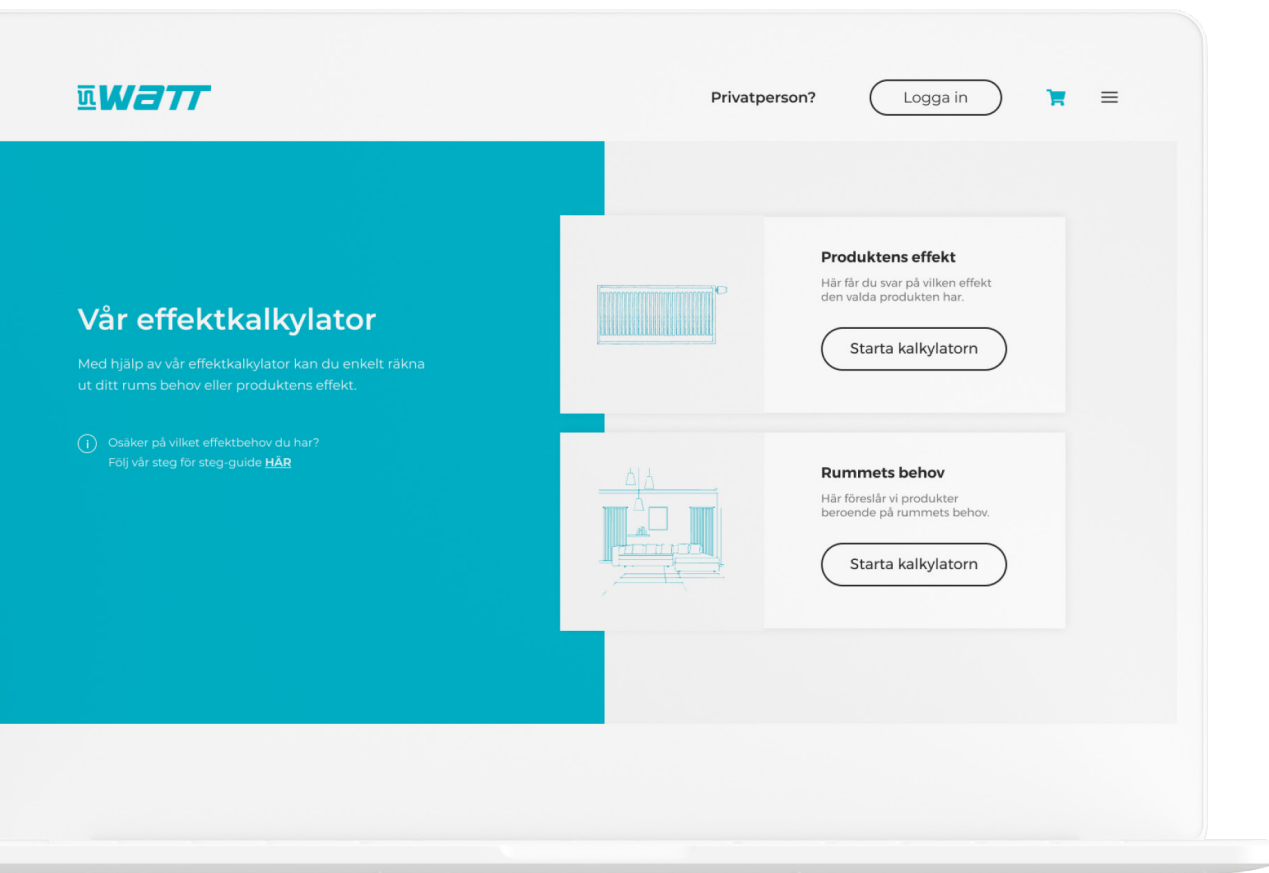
WATT

Privatperson?

Logga in

Vår effektkalkylator

Med hjälp av vår effektkalkylator kan du enkelt räkna ut ditt rums behov eller produktens effekt.

Osäker på vilket effektbehov du har?
Följ vår steg för steg-guide HÄR

Produktens effekt

Här får du svar på vilken effekt den valda produkten har.

Starta kalkylatorn

Rummets behov

Här föreslår vi produkter beroende på rummets behov.

Starta kalkylatorn